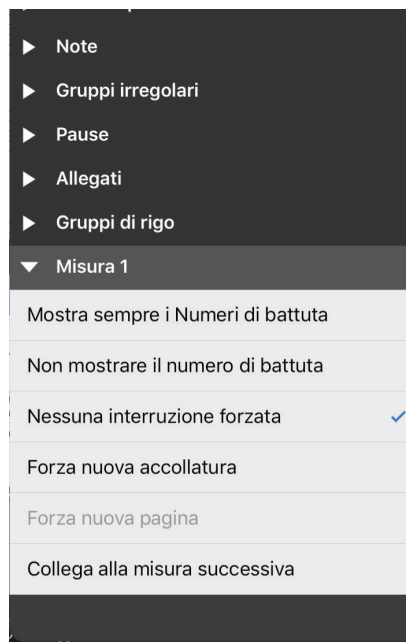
▶ Note

▶ Gruppi irregolari

▶ Pause

▶ Allegati

▶ Gruppi di rigo

▼ Misura 1

Mostra sempre i Numeri di battuta

Non mostrare il numero di battuta

Nessuna interruzione forzata ✓

Forza nuova accollatura

Forza nuova pagina

Collega alla misura successiva